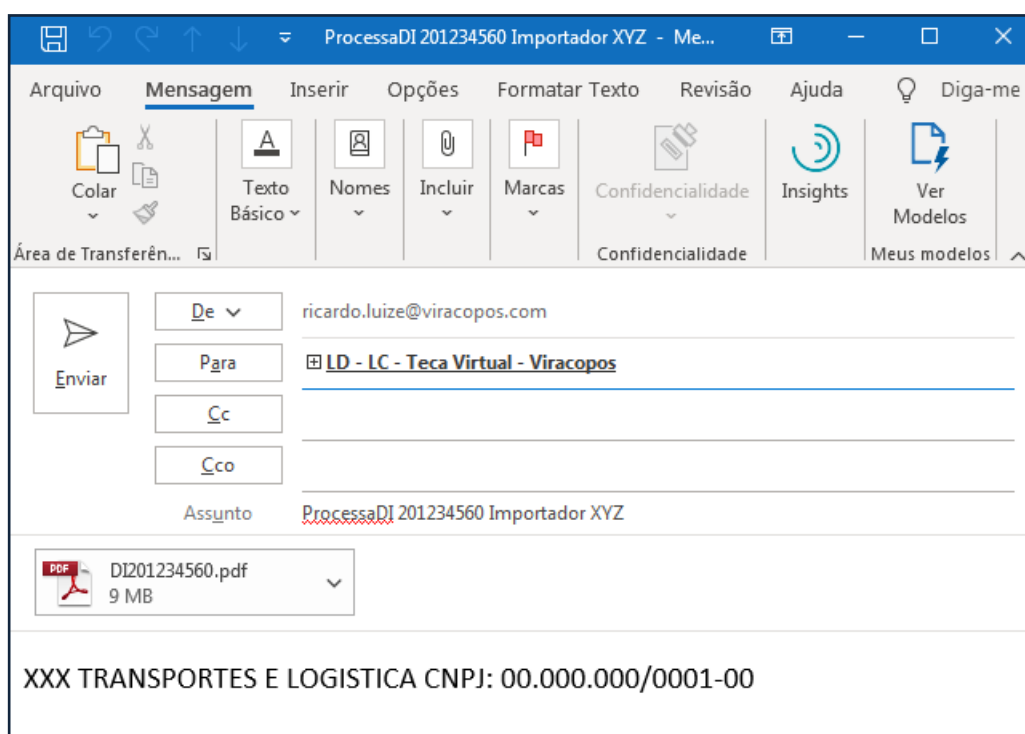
ProcessaDI 201234560 Importador XYZ - Me...

Arquivo Mensagem Inserir Opções Formatar Texto Revisão Ajuda Diga-me

Colar
Área de Transferên...
Texto Básico
Nomes
Incluir
Marcas
Confidencialidade
Confidencialidade
Insights
Ver Modelos
Meus modelos

Enviar
De
ricardo.luize@viracopos.com
Para
LD - LC - Teca Virtual - Viracopos
Cc
Cco
Assunto
ProcessaDI 201234560 Importador XYZ

PDF
DI201234560.pdf
9 MB

XXX TRANSPORTES E LOGISTICA CNPJ: 00.000.000/0001-00